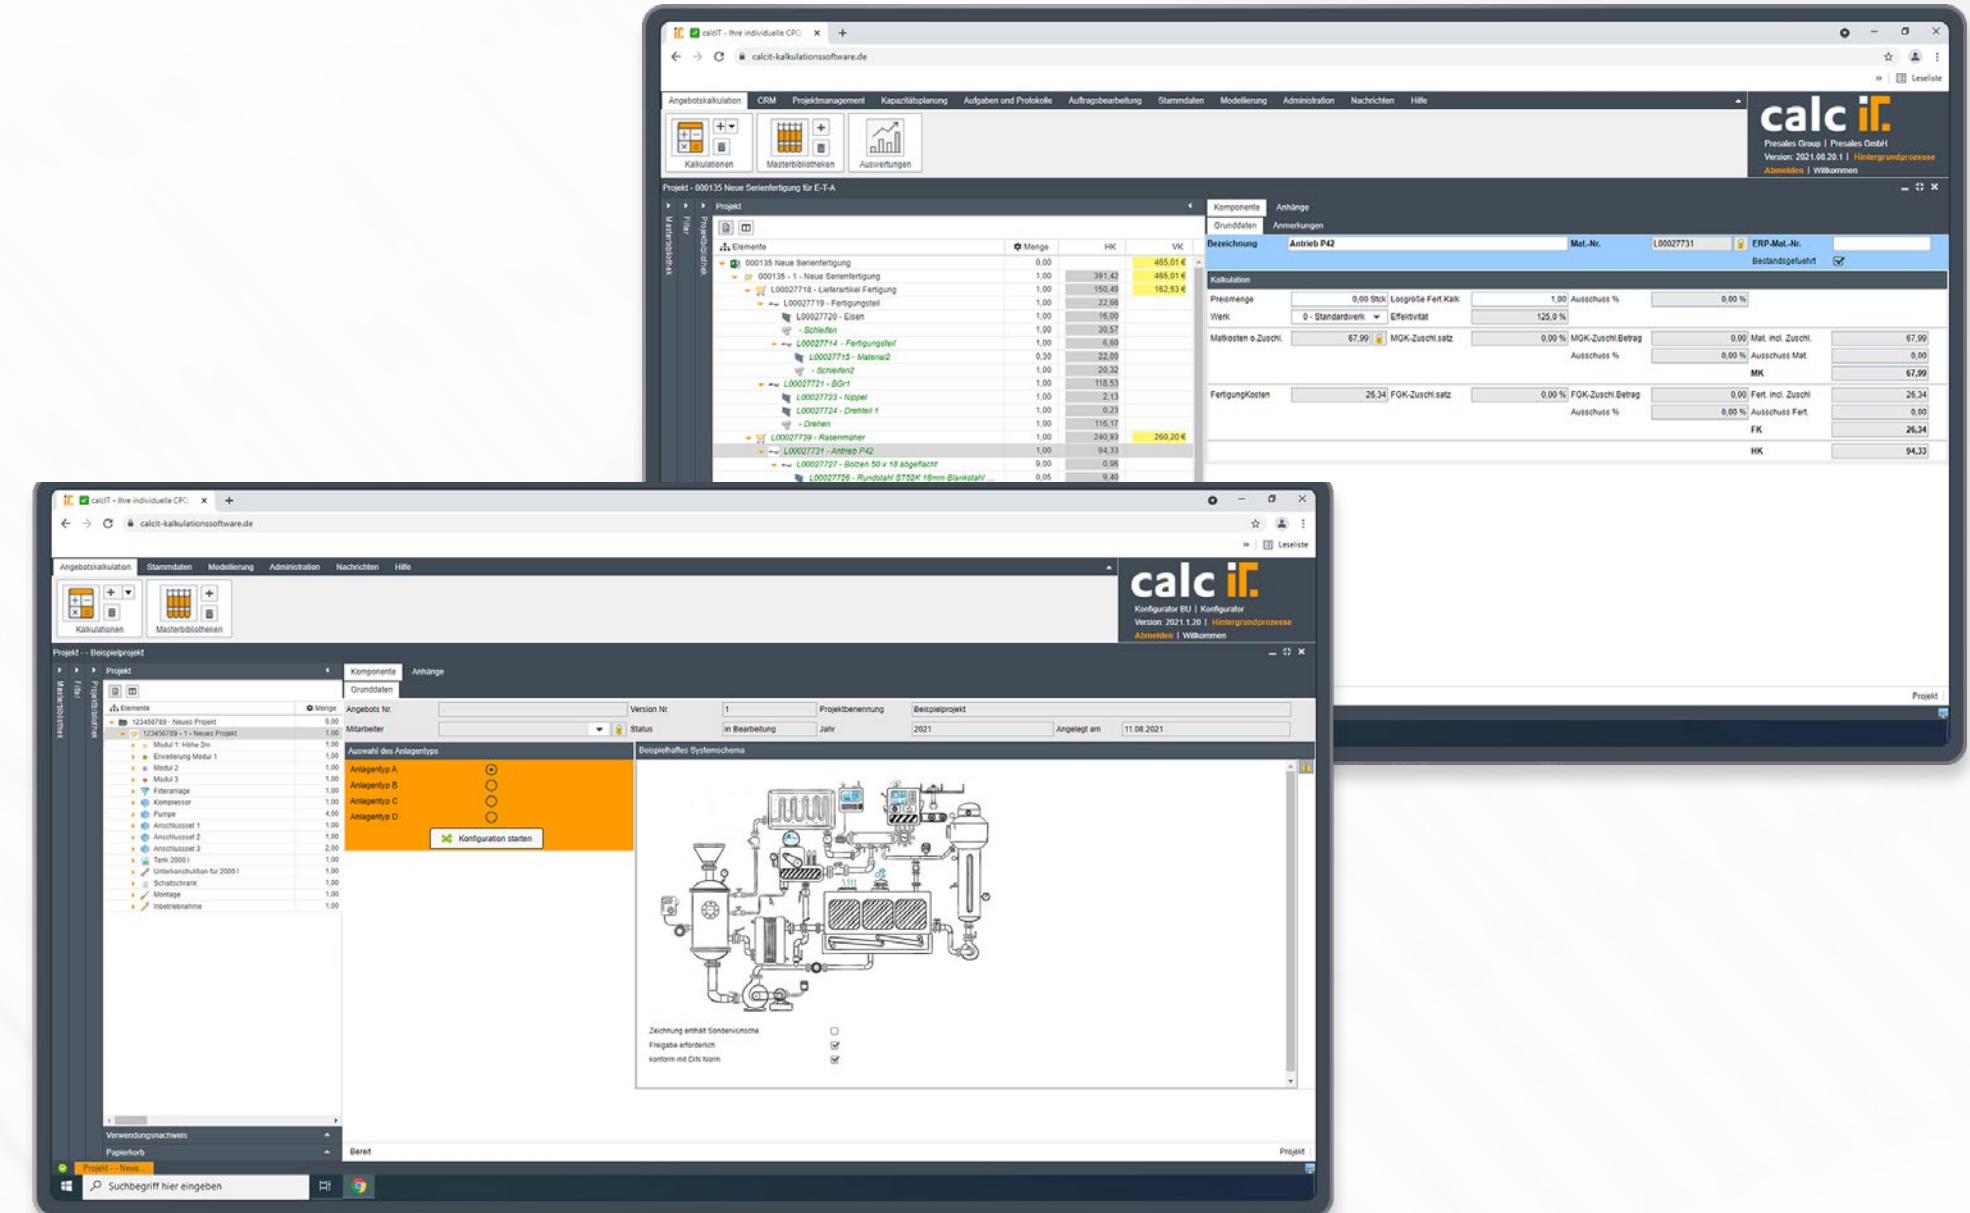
calcIT - Ihre individuelle CPQ
calcit-kalkulationssoftware.de
Leseliste

Angebotskalkulation CRM Projektmanagement Kapazitätsplanung Aufgaben und Protokolle Auftragsbearbeitung Stammdaten Modellierung Administration Nachrichten Hilfe

Kalkulationen Masterbibliotheken Auswertungen

calc iT
Presales Group | Presales GmbH
Version: 2021.08.20.1 | Hintergrundprozesse
Abmelden | Willkommen

Projekt - 000135 Neue Serienfertigung für E-T-A

Projekt

| Elemente | Menge | HK | VK |
|---|---|---|---|
| 000135 Neue Serienfertigung | 0,00 | | 465,01 € |
| 000135 - 1 - Neue Serienfertigung | 1,00 | 391,42 | 465,01 € |
| L00027718 - Lieferartikel Fertigung | 1,00 | 150,49 | 162,53 € |
| L00027719 - Fertigungsteil | 1,00 | 22,68 | |
| L00027720 - Eisen | 1,00 | 16,00 | |
| - Schleifen | 1,00 | 20,57 | |
| L00027714 - Fertigungsteil | 1,00 | 6,60 | |
| L00027715 - Material2 | 0,30 | 22,00 | |
| - Schleifen2 | 1,00 | 20,32 | |
| L00027721 - BGr1 | 1,00 | 118,53 | |
| L00027723 - Nippel | 1,00 | 2,13 | |
| L00027724 - Drehteil 1 | 1,00 | 0,23 | |
| - Drehen | 1,00 | 116,17 | |
| L00027739 - Rasenmäher | 1,00 | 240,93 | 260,20 € |
| L00027731 - Antrieb P42 | 1,00 | 94,33 | |
| L00027727 - Bolzen 50 x 18 abgeflacht | 9,00 | 0,96 | |
| L00027726 - Rundstahl ST52K 18mm Blankstahl | 0,05 | 9,40 | |

Komponente Anhänge
Grunddaten Anmerkungen
Bezeichnung Antrieb P42 Mat.-Nr. L00027731 ERP-Mat.-Nr.
Bestandsgeführt
Kalkulation
Preismenge 0,00 Stck Losgröße Fert.Kalk 1,00 Ausschuss % 0,00 %
Werk 0 - Standardwerk Effektivität 125,0 %
Matkosten o.Zuschl. 67,99 MGK-Zuschl.satz 0,00 % MGK-Zuschl.Betrag 0,00 Mat. incl. Zuschl. 67,99
Ausschuss % 0,00 % Ausschuss Mat. 0,00
MK 67,99
FertigungKosten 26,34 FGK-Zuschl.satz 0,00 % FGK-Zuschl.Betrag 0,00 Fert. incl. Zuschl 26,34
Ausschuss % 0,00 % Ausschuss Fert. 0,00
FK 26,34
HK 94,33
Projekt

calcIT - Ihre individuelle CPQ
calcit-kalkulationssoftware.de
Leseliste

Angebotskalkulation Stammdaten Modellierung Administration Nachrichten Hilfe

Kalkulationen Masterbibliotheken

calc iT
Konfigurator BU | Konfigurator
Version: 2021.1.20 | Hintergrundprozesse
Abmelden | Willkommen

Projekt - - Beispielprojekt

Projekt
Elemente Menge
123456789 - Neues Projekt 0,00
123456789 - 1 - Neues Projekt 1,00
Modul 1: Höhe 2m 1,00
Erweiterung Modul 1 1,00
Modul 2 1,00
Modul 3 1,00
Filteranlage 1,00
Kompressor 1,00
Pumpe 4,00
Anschlussset 1 1,00
Anschlussset 2 1,00
Anschlussset 3 2,00
Tank 2000 l 1,00
Unterkonstruktion für 2000 l 1,00
Schaltschrank 1,00
Montage 1,00
Inbetriebnahme 1,00

Komponente Anhänge
Grunddaten
Angebots Nr. Version Nr. 1 Projektbenennung Beispielprojekt
Mitarbeiter Status in Bearbeitung Jahr 2021 Angelegt am 11.08.2021

Auswahl des Anlagentyps
Anlagentyp A
Anlagentyp B
Anlagentyp C
Anlagentyp D
Konfiguration starten

Beispielhaftes Systemschema
Zeichnung enthält Sonderwünsche
Freigabe erforderlich
konform mit DIN Norm

Verwendungsnachweis
Papierkorb
Bereit
Projekt
Projekt - - Neue...
Suchbegriff hier eingeben